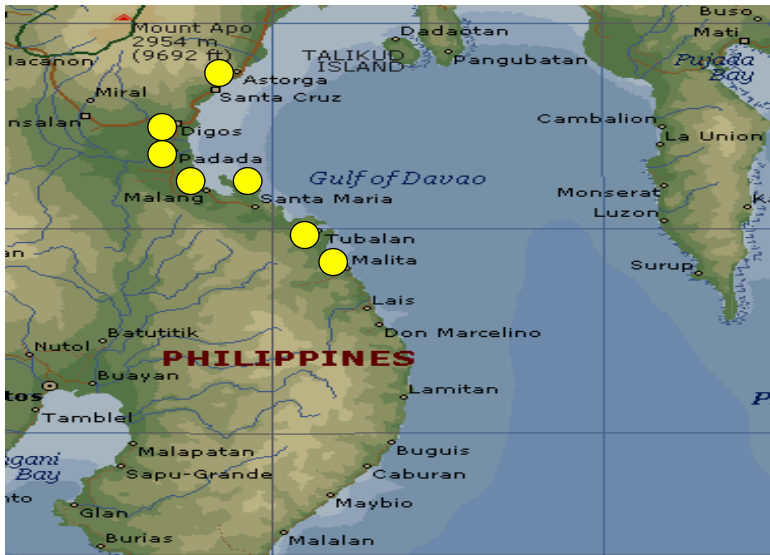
Mount Apo
2954 m
(9692 ft)
lacanon
Miral
nsalan
Astorga
Santa Cruz
Digos
Padada
Malang
Santa Maria
TALIKUD
ISLAND
Dadaotan
Pangubatan
Buso
Mati
Pujada
Bay
Cambalion
La Union
Gulf of Davao
Monserat
Luzon
Tubalan
Malita
Surup
Lais
Don Marcelino
Batutitik
Nutol
PHILIPPINES
Buayan
tos
Tamblel
Lamitan
agani
Bay
Malapatan
Sapu-Grande
Buguis
Caburan
nto
Maybio
Glan
Burias
Malalan
an
K
P